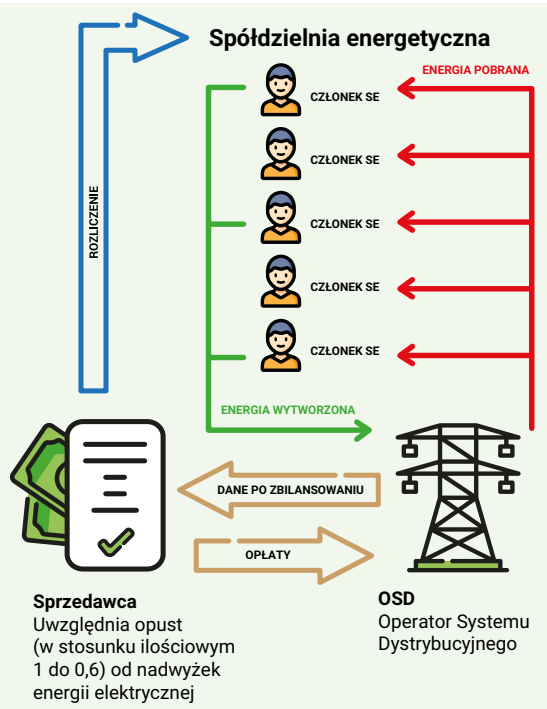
Spółdzielnia energetyczna

ROZLICZENIE

ENERGIA POBRANA

CZŁONEK SE

CZŁONEK SE

CZŁONEK SE

CZŁONEK SE

CZŁONEK SE

ENERGIA WYTWORZONA

DANE PO ZBILANSOWANIU

OPŁATY

Sprzedawca
Uwzględnia opust (w stosunku ilościowym 1 do 0,6) od nadwyżek energii elektrycznej

OSD
Operator Systemu Dystrybucyjnego